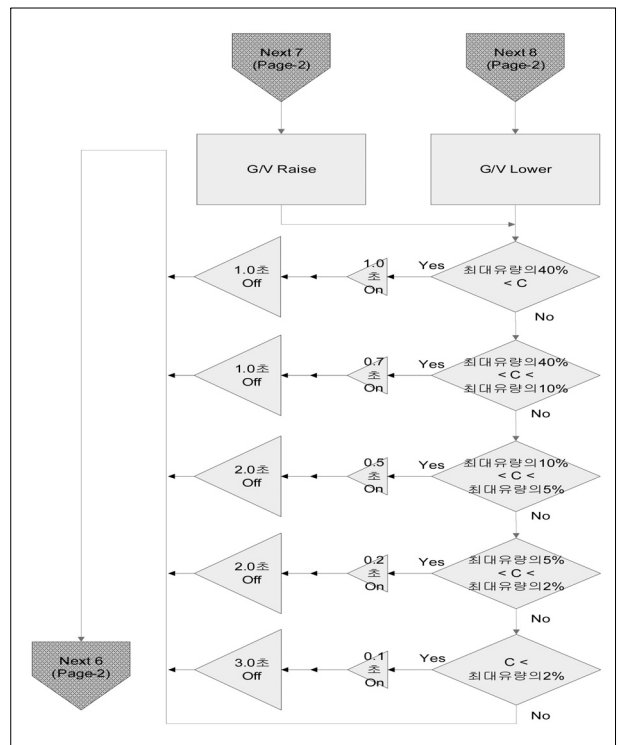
Next 7 (Page-2)

Next 8 (Page-2)

G/V Raise

G/V Lower

최대유량의40% < C

Yes

1.0 초 On

1.0초 Off

No

최대유량의40% < C < 최대유량의10%

Yes

0.7 초 On

1.0초 Off

No

최대유량의10% < C < 최대유량의5%

Yes

0.5 초 On

2.0초 Off

No

최대유량의5% < C < 최대유량의2%

Yes

0.2 초 On

2.0초 Off

No

C < 최대유량의2%

Yes

0.1 초 On

3.0초 Off

No

Next 6 (Page-2)